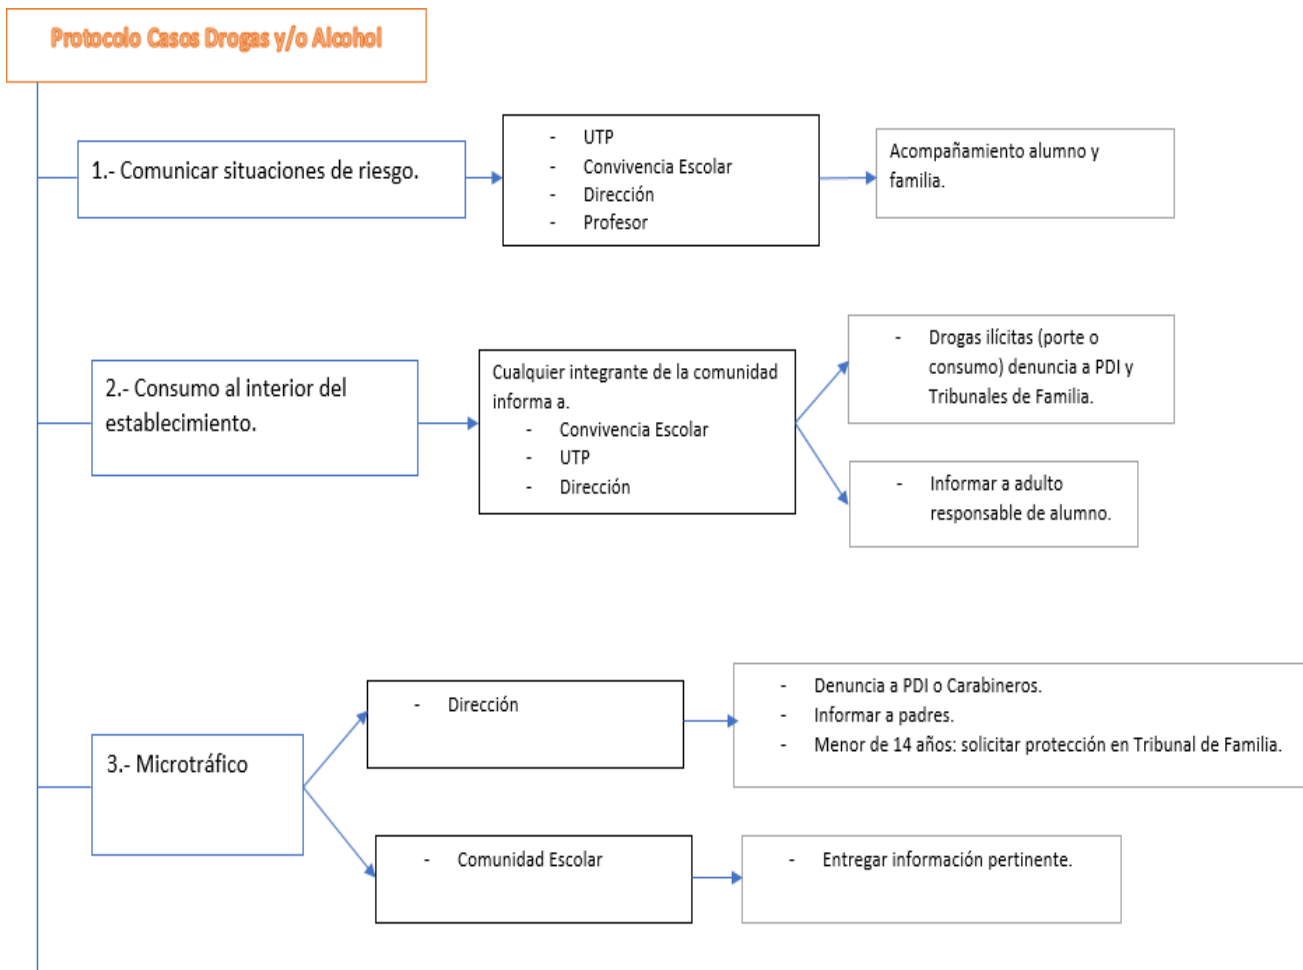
Protocolo Casos Drogas y/o Alcohol

1.- Comunicar situaciones de riesgo.

- UTP
- Convivencia Escolar
- Dirección
- Profesor

Acompañamiento alumno y familia.

2.- Consumo al interior del establecimiento.

Cualquier integrante de la comunidad informa a.
- Convivencia Escolar
- UTP
- Dirección

- Drogas ilícitas (porte o consumo) denuncia a PDI y Tribunales de Familia.

- Informar a adulto responsable de alumno.

3.- Microtráfico

- Dirección

- Denuncia a PDI o Carabineros.
- Informar a padres.
- Menor de 14 años: solicitar protección en Tribunal de Familia.

- Comunidad Escolar

- Entregar información pertinente.